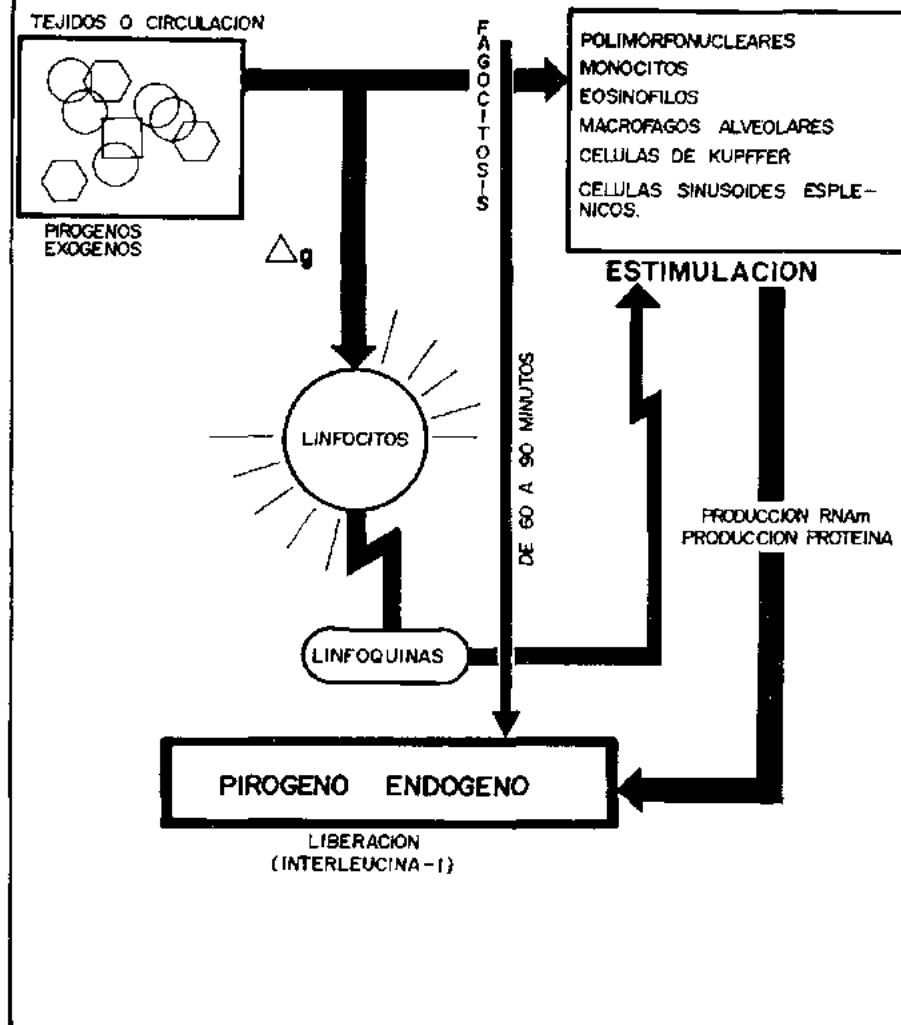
TEJIDOS O CIRCULACION

PIROGENOS EXOGENOS

FAGOCITOSIS

POLIMORFONUCLEARES
MONOCITOS
EOSINOFILOS
MACROFAGOS ALVEOLARES
CELULAS DE KUPFFER
CELULAS SINUSOIDES ESPLENICOS.

ESTIMULACION

$\triangle g$

LINFOCITOS

DE 60 A 90 MINUTOS

PRODUCCION RNAm
PRODUCCION PROTEINA

LINFOQUINAS

PIROGENO ENDOGENO

LIBERACION
(INTERLEUCINA-1)